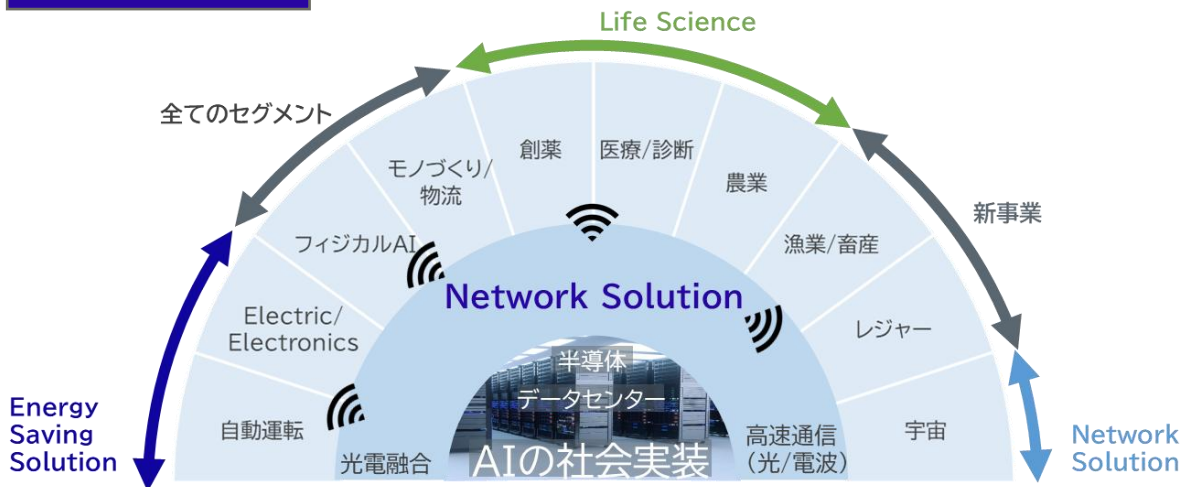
Life Science

全てのセグメント

新事業

モノづくり/物流

創薬

医療/診断

農業

漁業/畜産

フィジカルAI

Electric/Electronics

レジャー

Network Solution

半導体

データセンター

自動運転

光電融合

AIの社会実装

高速通信(光/電波)

宇宙

Energy Saving Solution

Network Solution